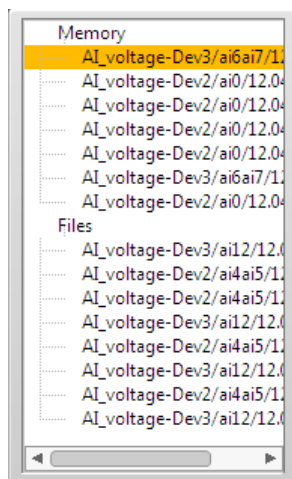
Memory
AI_voltage-Dev3/ai6ai7/1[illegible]
AI_voltage-Dev2/ai0/12.04
AI_voltage-Dev2/ai0/12.04
AI_voltage-Dev2/ai0/12.04
AI_voltage-Dev2/ai0/12.04
AI_voltage-Dev3/ai6ai7/1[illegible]
AI_voltage-Dev2/ai0/12.04
Files
AI_voltage-Dev3/ai12/12.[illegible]
AI_voltage-Dev2/ai4ai5/1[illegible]
AI_voltage-Dev2/ai4ai5/1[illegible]
AI_voltage-Dev3/ai12/12.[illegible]
AI_voltage-Dev2/ai4ai5/1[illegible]
AI_voltage-Dev3/ai12/12.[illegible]
AI_voltage-Dev2/ai4ai5/1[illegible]
AI_voltage-Dev3/ai12/12.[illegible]